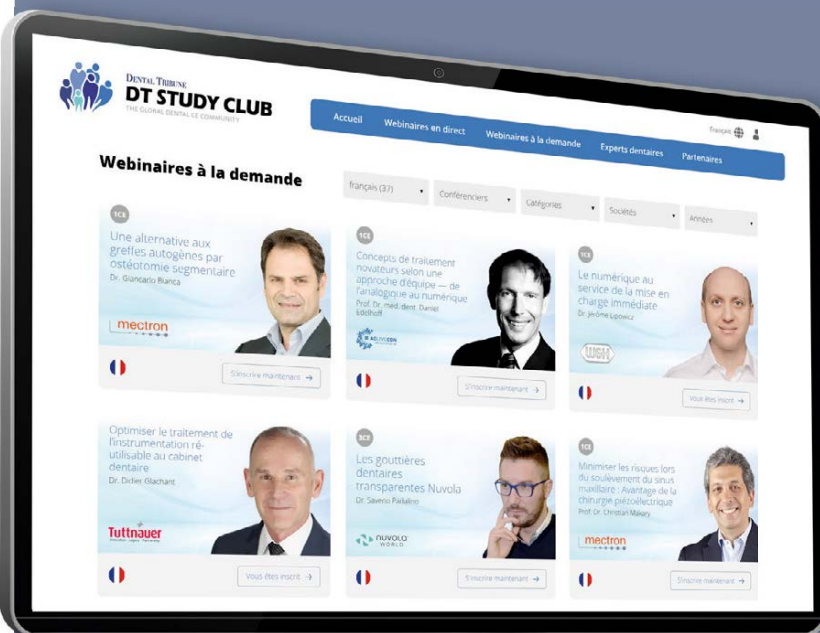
DENTAL TRIBUNE
DT STUDY CLUB
THE GLOBAL DENTAL CE COMMUNITY

Accueil
Webinaires en direct
Webinaires à la demande
Experts dentaires
Partenaires
Français

Webinaires à la demande

français (37)
Conférenciers
Catégories
Sociétés
Années

1CE
Une alternative aux greffes autogènes par ostéotomie segmentaire
Dr. Giancarlo Bianca
mectron
S'inscrire maintenant

1CE
Concepts de traitement novateurs selon une approche d'équipe — de l'analogique au numérique
Prof. Dr. méd. dent. Daniel Edelhoff
S'inscrire maintenant

1CE
Le numérique au service de la mise en charge immédiate
Dr. Jérôme Lipowicz
Vous êtes inscrit

1CE
Optimiser le traitement de l'instrumentation réutilisable au cabinet dentaire
Dr. Didier Glachant
Tuttnauer
Vous êtes inscrit

3CE
Les gouttières dentaires transparentes Nuvola
Dr. Saverio Padalino
NUVOLA WORLD
S'inscrire maintenant

1CE
Minimiser les risques lors du soulèvement du sinus maxillaire : Avantage de la chirurgie piézoélectrique
Prof. Dr. Christian Makary
mectron
S'inscrire maintenant